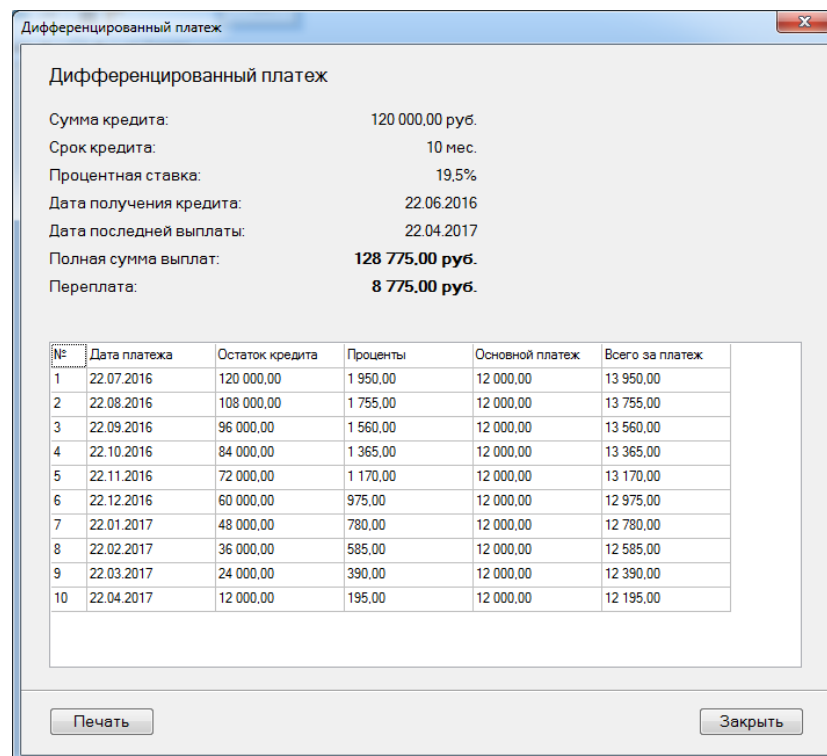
Дифференцированный платеж

Дифференцированный платеж

Сумма кредита: 120 000,00 руб.
Срок кредита: 10 мес.
Процентная ставка: 19,5%
Дата получения кредита: 22.06.2016
Дата последней выплаты: 22.04.2017
Полная сумма выплат: **128 775,00 руб.**
Переплата: **8 775,00 руб.**

| № | Дата платежа | Остаток кредита | Проценты | Основной платеж | Всего за платеж |
|---|---|---|---|---|---|
| 1 | 22.07.2016 | 120 000,00 | 1 950,00 | 12 000,00 | 13 950,00 |
| 2 | 22.08.2016 | 108 000,00 | 1 755,00 | 12 000,00 | 13 755,00 |
| 3 | 22.09.2016 | 96 000,00 | 1 560,00 | 12 000,00 | 13 560,00 |
| 4 | 22.10.2016 | 84 000,00 | 1 365,00 | 12 000,00 | 13 365,00 |
| 5 | 22.11.2016 | 72 000,00 | 1 170,00 | 12 000,00 | 13 170,00 |
| 6 | 22.12.2016 | 60 000,00 | 975,00 | 12 000,00 | 12 975,00 |
| 7 | 22.01.2017 | 48 000,00 | 780,00 | 12 000,00 | 12 780,00 |
| 8 | 22.02.2017 | 36 000,00 | 585,00 | 12 000,00 | 12 585,00 |
| 9 | 22.03.2017 | 24 000,00 | 390,00 | 12 000,00 | 12 390,00 |
| 10 | 22.04.2017 | 12 000,00 | 195,00 | 12 000,00 | 12 195,00 |

Печать

Закрыть